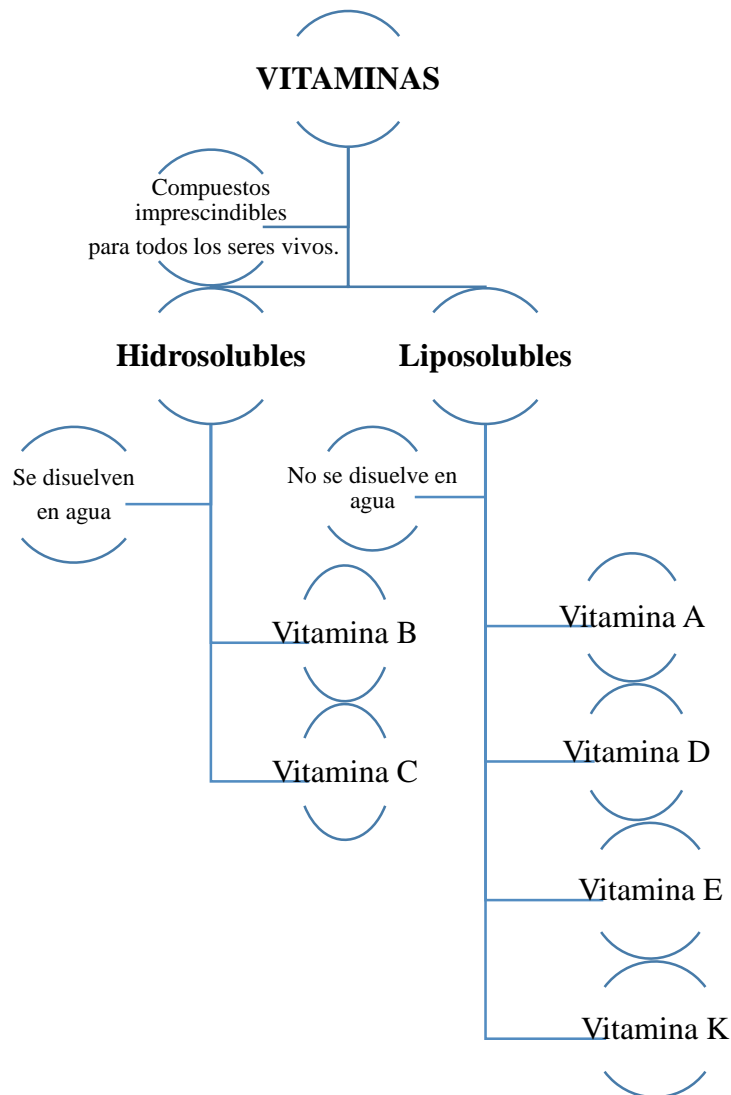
VITAMINAS

Compuestos imprescindibles para todos los seres vivos.

Hidrosolubles

Liposolubles

Se disuelven en agua

No se disuelve en agua

Vitamina B

Vitamina C

Vitamina A

Vitamina D

Vitamina E

Vitamina K